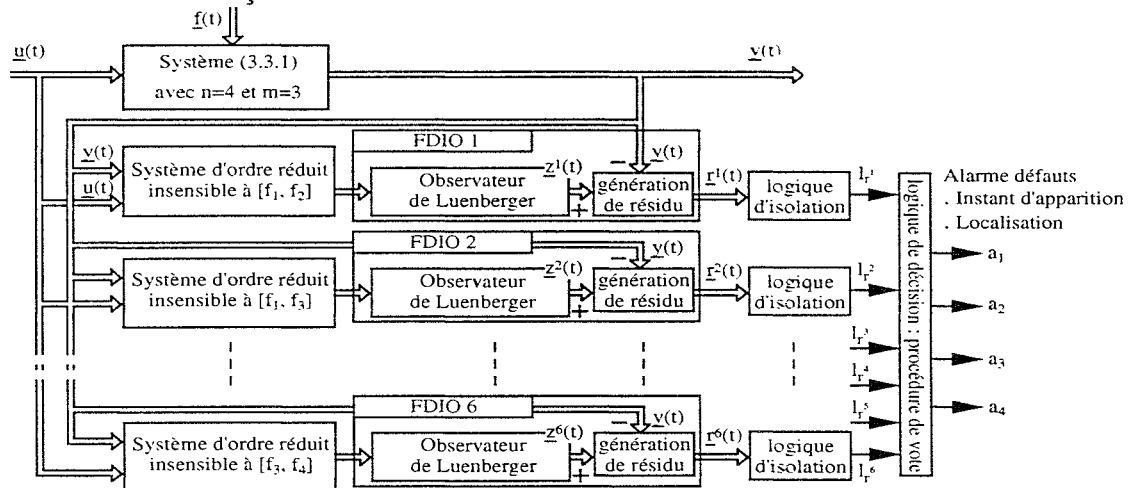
$\underline{f}(t)$

$\underline{u}(t)$

Système (3.3.1)
avec n=4 et m=3

$\underline{y}(t)$

FDIO 1

$\underline{y}(t)$

$\underline{u}(t)$

Système d'ordre réduit insensible à $[f_1, f_2]$

Observateur de Luenberger

$\underline{z}^1(t)$

−

+

$\underline{y}(t)$

génération de résidu

$\underline{r}^1(t)$

logique d'isolation

$l_{r^1}$

logique de décision : procédure de vote

Alarme défauts
. Instant d'apparition
. Localisation

$a_1$

FDIO 2

$\underline{y}(t)$

Système d'ordre réduit insensible à $[f_1, f_3]$

Observateur de Luenberger

$\underline{z}^2(t)$

−

+

génération de résidu

$\underline{r}^2(t)$

logique d'isolation

$l_{r^2}$

$a_2$

$l_{r^3}$

$a_3$

$l_{r^4}$

$l_{r^5}$

$a_4$

FDIO 6

$\underline{y}(t)$

Système d'ordre réduit insensible à $[f_3, f_4]$

Observateur de Luenberger

$\underline{z}^6(t)$

−

+

génération de résidu

$\underline{r}^6(t)$

logique d'isolation

$l_{r^6}$